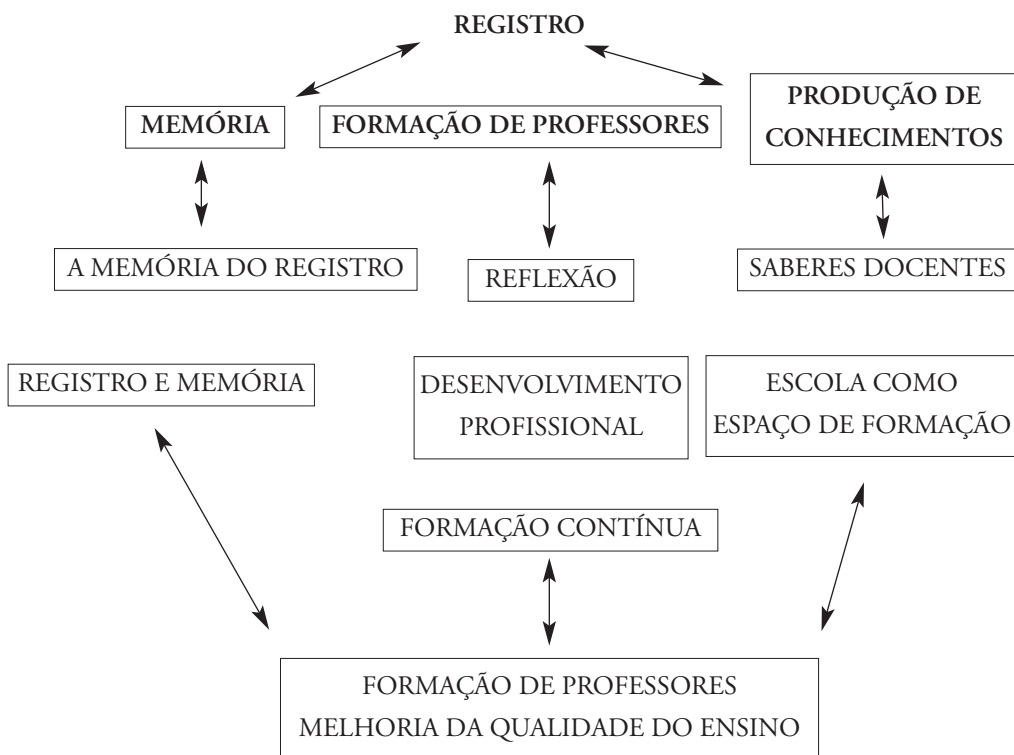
REGISTRO

MEMÓRIA

FORMAÇÃO DE PROFESSORES

PRODUÇÃO DE CONHECIMENTOS

A MEMÓRIA DO REGISTRO

REFLEXÃO

SABERES DOCENTES

REGISTRO E MEMÓRIA

DESENVOLVIMENTO PROFISSIONAL

ESCOLA COMO ESPAÇO DE FORMAÇÃO

FORMAÇÃO CONTÍNUA

FORMAÇÃO DE PROFESSORES
MELHORIA DA QUALIDADE DO ENSINO